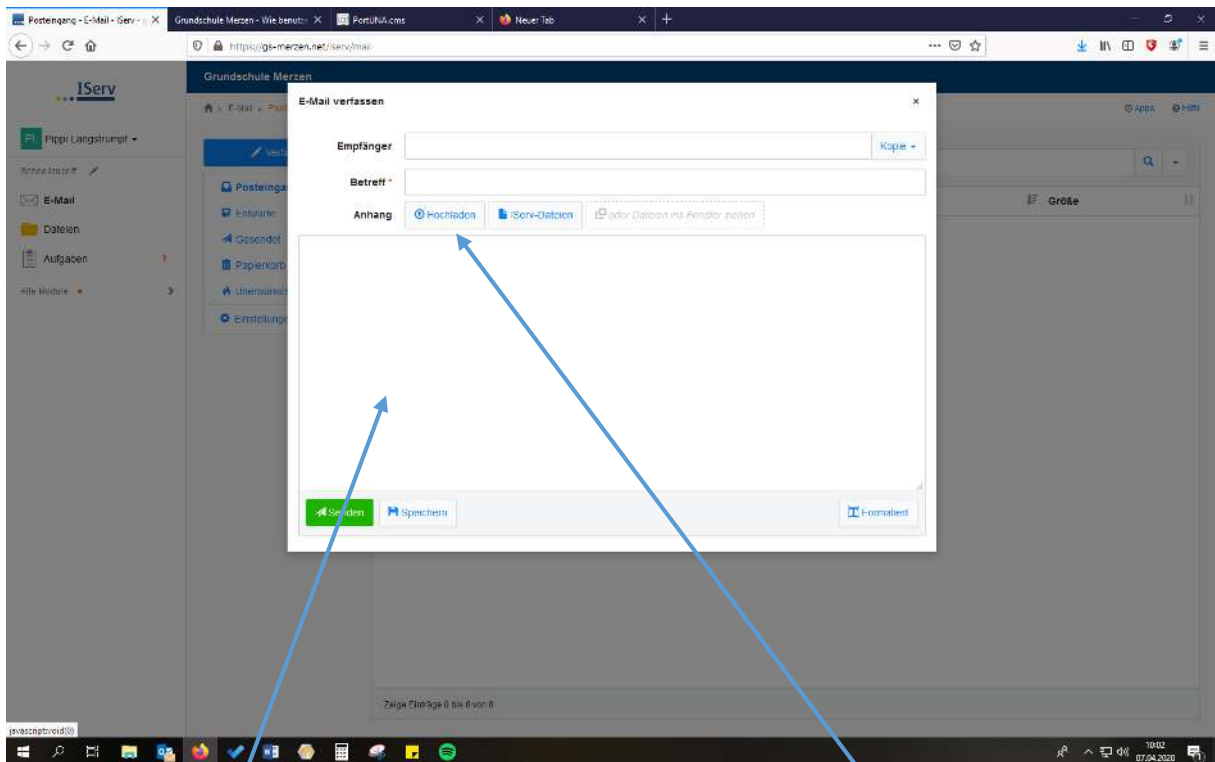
Posteingang - E-Mail - IServ - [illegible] | Grundschule Merzen - Wie benutz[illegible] | PortUNA.cms | Neuer Tab

https://gs-merzen.net/iserv/mail

IServ

Grundschule Merzen

Pippi Langstrumpf

E-Mail
Dateien
Aufgaben 1
Alle Module

Verfassen
Posteingang
Entwürfe
Gesendet
Papierkorb
Unerwünscht
Einstellungen

Apps Hilfe

Größe

E-Mail verfassen ×

Empfänger Kopie

Betreff *

Anhang Hochladen IServ-Dateien oder Dateien ins Fenster ziehen

Senden Speichern Formatiert

Zeige Einträge 0 bis 0 von 0

javascript:void(0)

10:02
07.04.2020